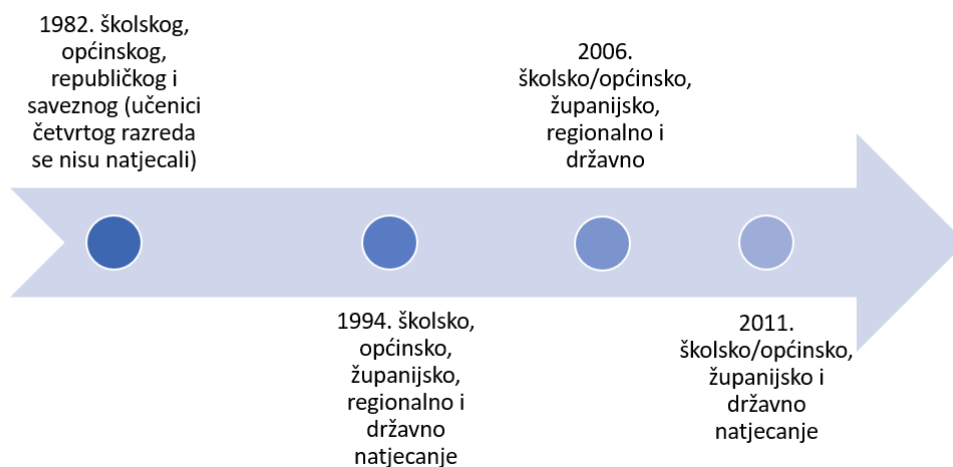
1982. školskog, općinskog, republičkog i saveznog (učenici četvrtog razreda se nisu natjecali)

1994. školsko, općinsko, županijsko, regionalno i državno natjecanje

2006. školsko/općinsko, županijsko, regionalno i državno

2011. školsko/općinsko, županijsko i državno natjecanje